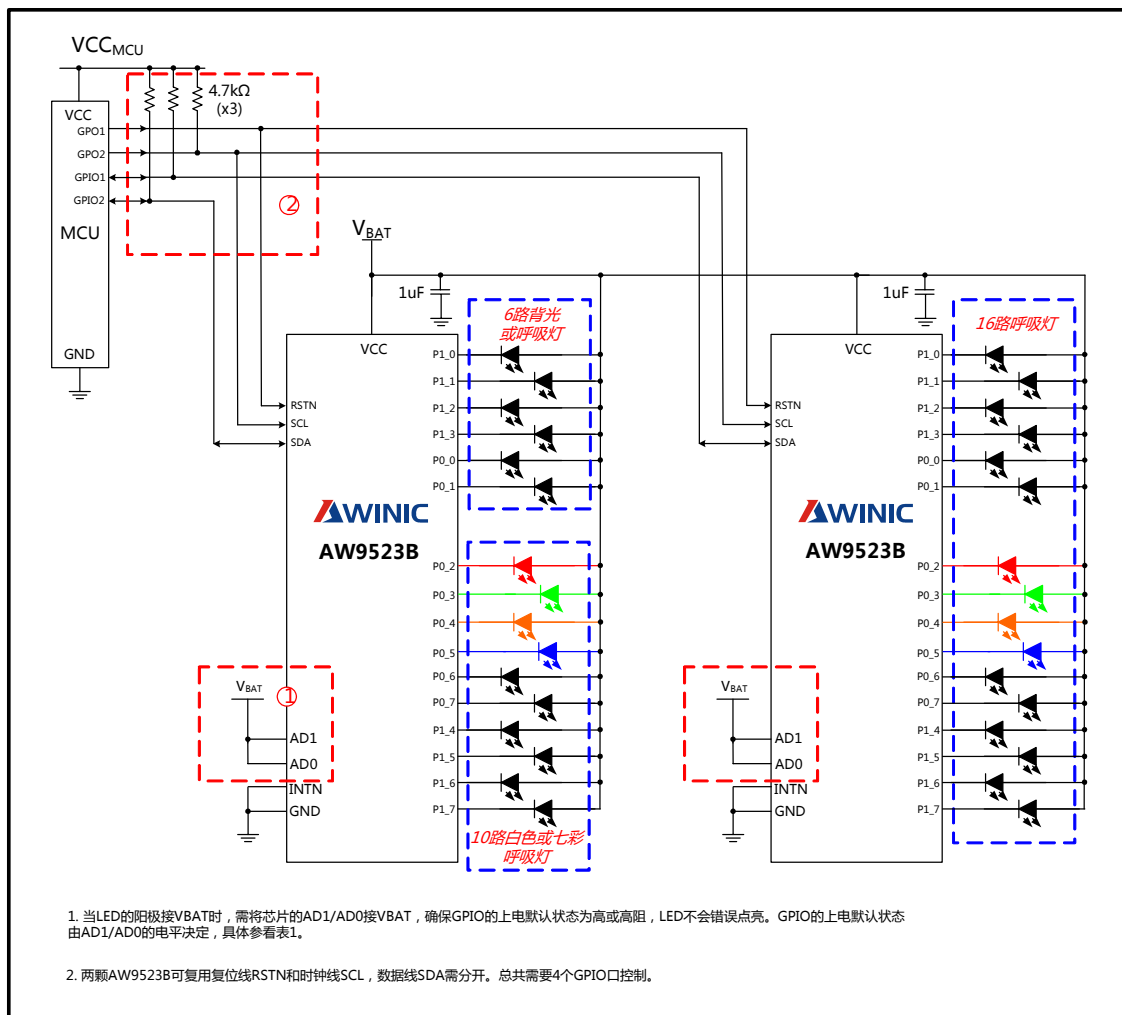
$VCC_{MCU}$

4.7kΩ
(x3)

VCC
GPO1
GPO2
GPIO1
GPIO2
MCU
GND

②

$V_{BAT}$

1uF

VCC
RSTN
SCL
SDA

P1_0
P1_1
P1_2
P1_3
P0_0
P0_1

6路背光
或呼吸灯

AWINIC
AW9523B

P0_2
P0_3
P0_4
P0_5
P0_6
P0_7
P1_4
P1_5
P1_6
P1_7

$V_{BAT}$
①
AD1
AD0
INTN
GND

10路白色或七彩
呼吸灯

1uF

VCC
RSTN
SCL
SDA

P1_0
P1_1
P1_2
P1_3
P0_0
P0_1

16路呼吸灯

AWINIC
AW9523B

P0_2
P0_3
P0_4
P0_5
P0_6
P0_7
P1_4
P1_5
P1_6
P1_7

$V_{BAT}$
AD1
AD0
INTN
GND

1. 当LED的阳极接VBAT时，需将芯片的AD1/AD0接VBAT，确保GPIO的上电默认状态为高或高阻，LED不会错误点亮。GPIO的上电默认状态由AD1/AD0的电平决定，具体参看表1。

2. 两颗AW9523B可复用复位线RSTN和时钟线SCL，数据线SDA需分开。总共需要4个GPIO口控制。